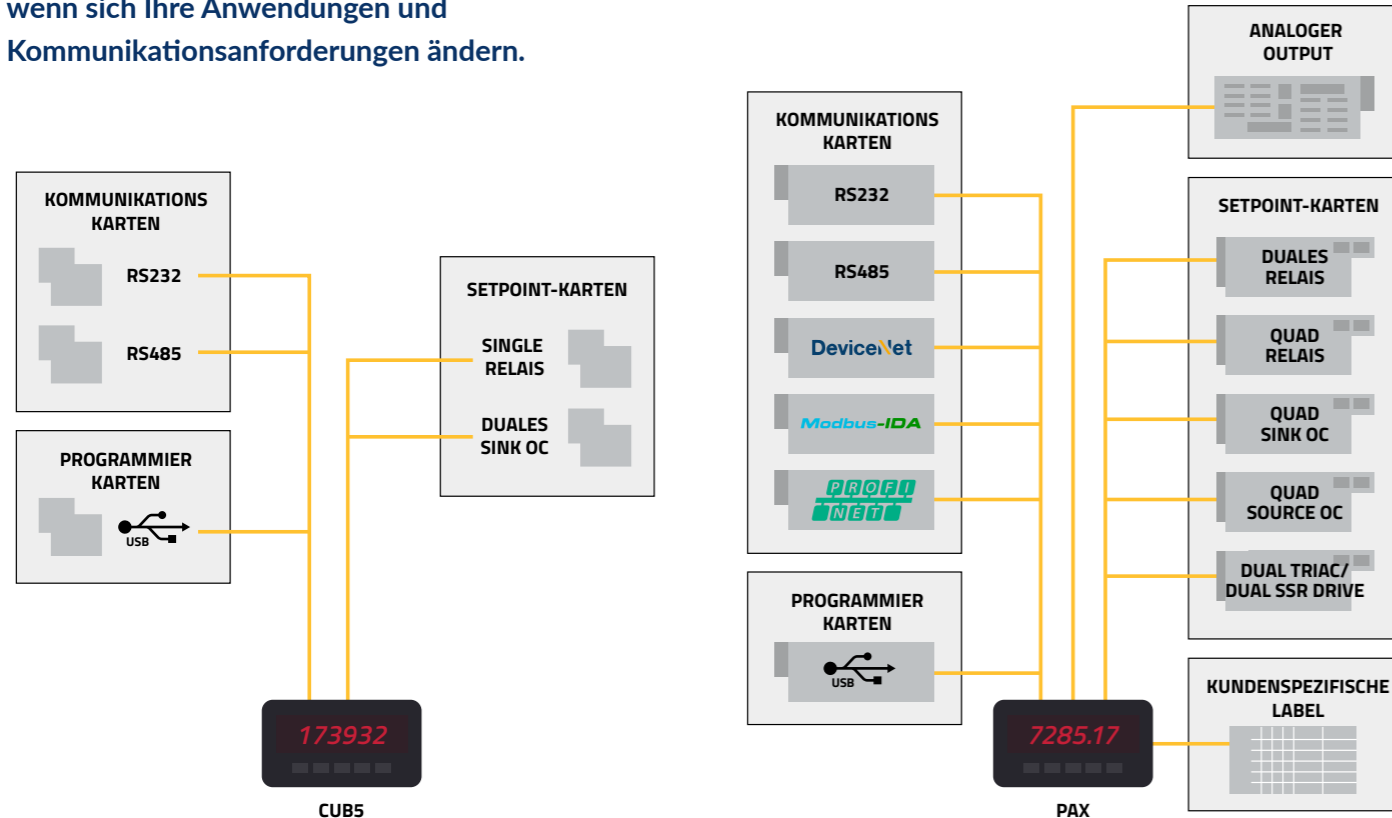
wenn sich Ihre Anwendungen und Kommunikationsanforderungen ändern.

KOMMUNIKATIONS KARTEN
RS232
RS485

PROGRAMMIER KARTEN
USB

SETPOINT-KARTEN
SINGLE RELAIS
DUALES SINK OC

173932
CUB5

KOMMUNIKATIONS KARTEN
RS232
RS485
DeviceNet
Modbus-IDA
PROFI NET

PROGRAMMIER KARTEN
USB

7285.17
PAX

ANALOGER OUTPUT

SETPOINT-KARTEN
DUALES RELAIS
QUAD RELAIS
QUAD SINK OC
QUAD SOURCE OC
DUAL TRIAC/ DUAL SSR DRIVE

KUNDENSPEZIFISCHE LABEL